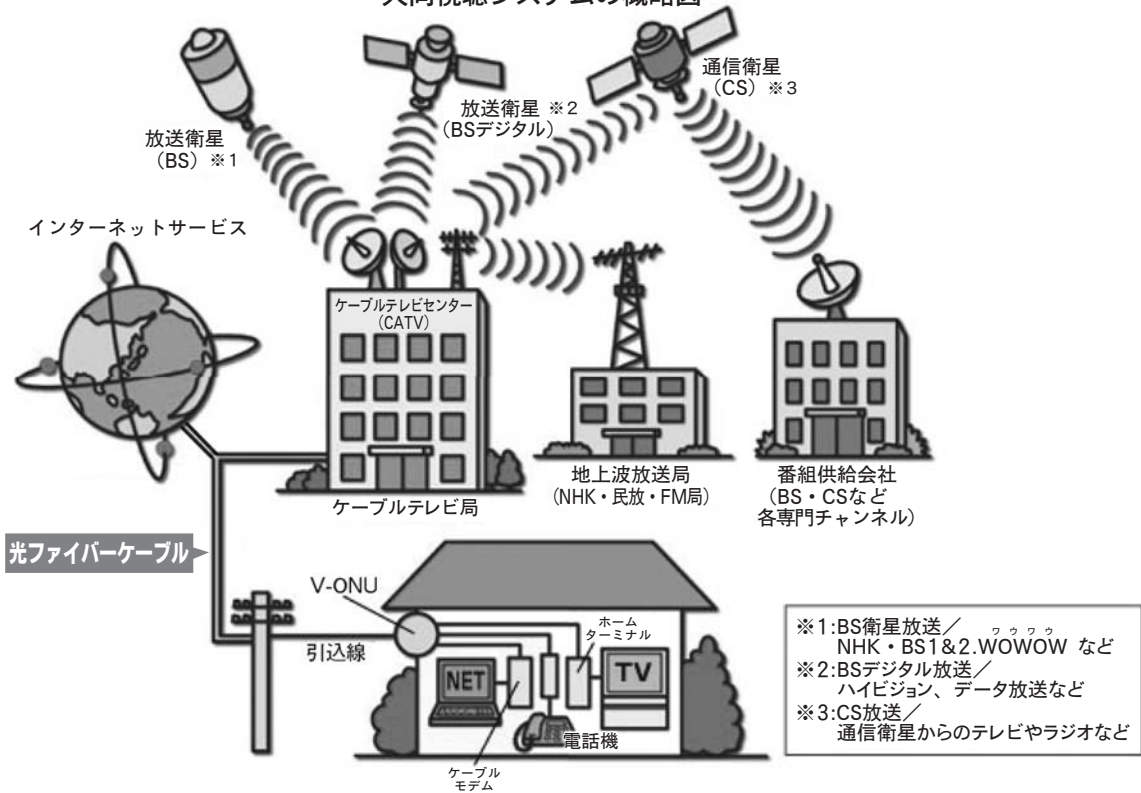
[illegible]

放送衛星
（BS）※1

放送衛星 ※2
（BSデジタル）

通信衛星
（CS）※3

インターネットサービス

ケーブルテレビセンター
（CATV）

ケーブルテレビ局

地上波放送局
（NHK・民放・FM局）

番組供給会社
（BS・CSなど
各専門チャンネル）

光ファイバーケーブル

V-ONU

引込線

ホーム
ターミナル

NET

TV

電話機

ケーブル
モデム

※1:BS衛星放送／
NHK・BS1＆2.WOWOW など
※2:BSデジタル放送／
ハイビジョン、データ放送など
※3:CS放送／
通信衛星からのテレビやラジオなど